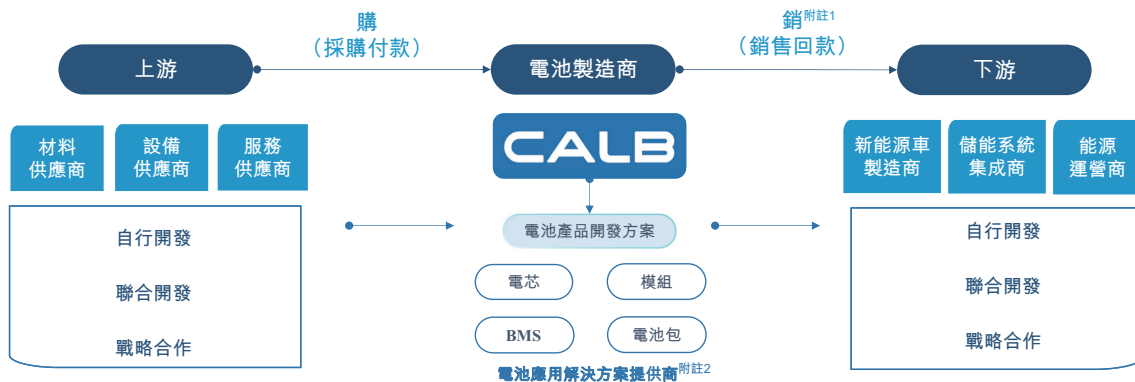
購
（採購付款）

銷$^{附註1}$
（銷售回款）

上游

電池製造商

下游

材料供應商

設備供應商

服務供應商

自行開發

聯合開發

戰略合作

CALB

電池產品開發方案

電芯

模組

BMS

電池包

電池應用解決方案提供商$^{附註2}$

新能源車製造商

儲能系統集成商

能源運營商

自行開發

聯合開發

戰略合作